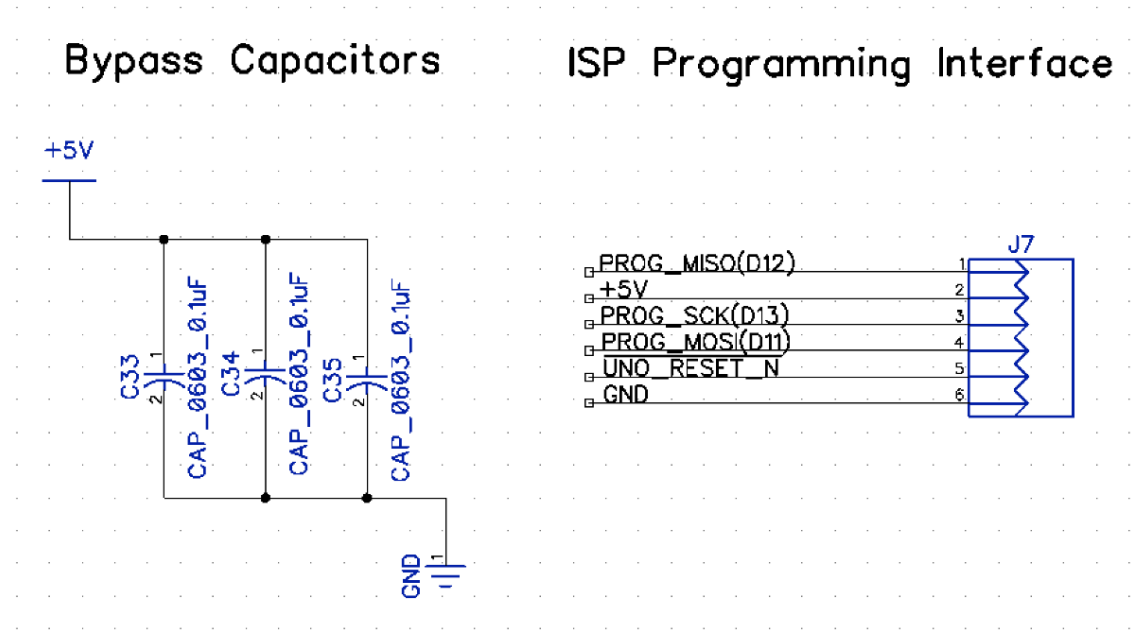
Bypass Capacitors

ISP Programming Interface

+5V

C33 1 2 CAP_0603_0.1uF

C34 1 2 CAP_0603_0.1uF

C35 1 2 CAP_0603_0.1uF

GND 1

J7

PROG_MISO(D12) 1
+5V 2
PROG_SCK(D13) 3
PROG_MOSI(D11) 4
UNO_RESET_N 5
GND 6